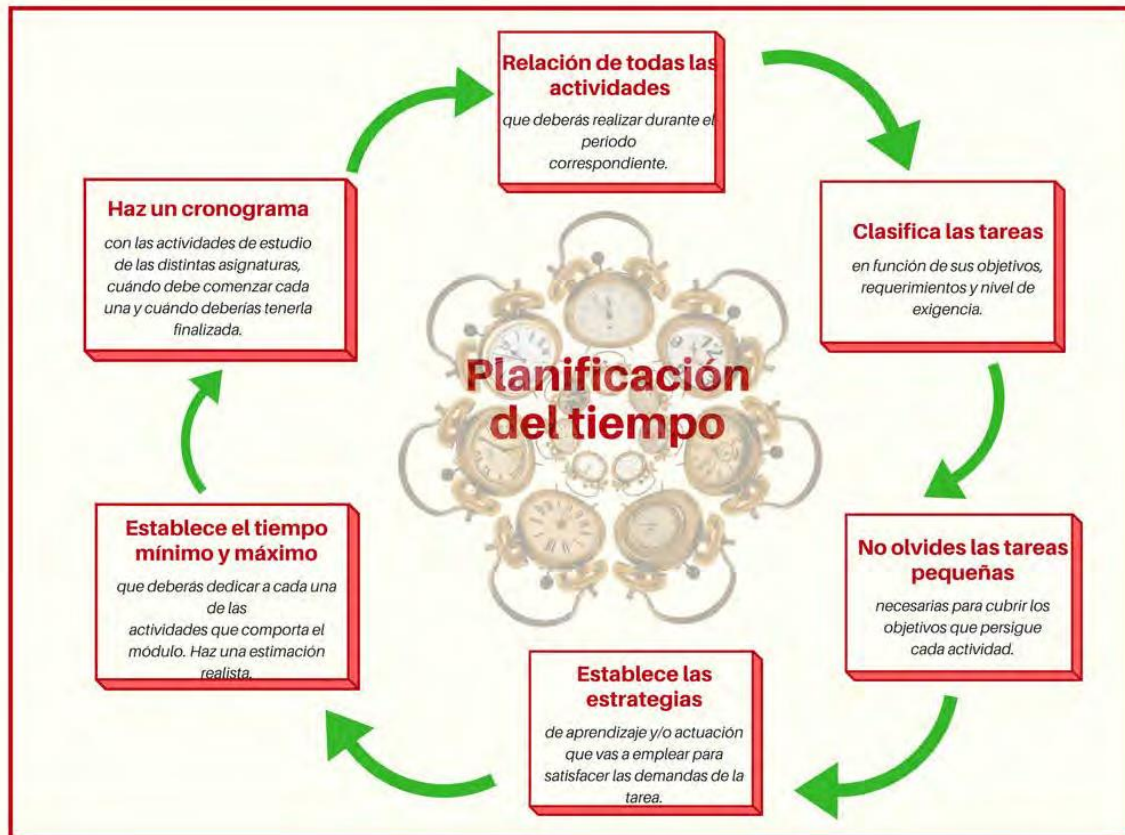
Relación de todas las actividades

que deberás realizar durante el periodo correspondiente.

Clasifica las tareas

en función de sus objetivos, requerimientos y nivel de exigencia.

No olvides las tareas pequeñas

necesarias para cubrir los objetivos que persigue cada actividad.

Establece las estrategias

de aprendizaje y/o actuación que vas a emplear para satisfacer las demandas de la tarea.

Establece el tiempo mínimo y máximo

que deberas dedicar a cada una de las actividades que comporta el módulo. Haz una estimación realista.

Haz un cronograma

con las actividades de estudio de las distintas asignaturas, cuándo debe comenzar cada una y cuándo deberías tenerla finalizada.

Planificación del tiempo